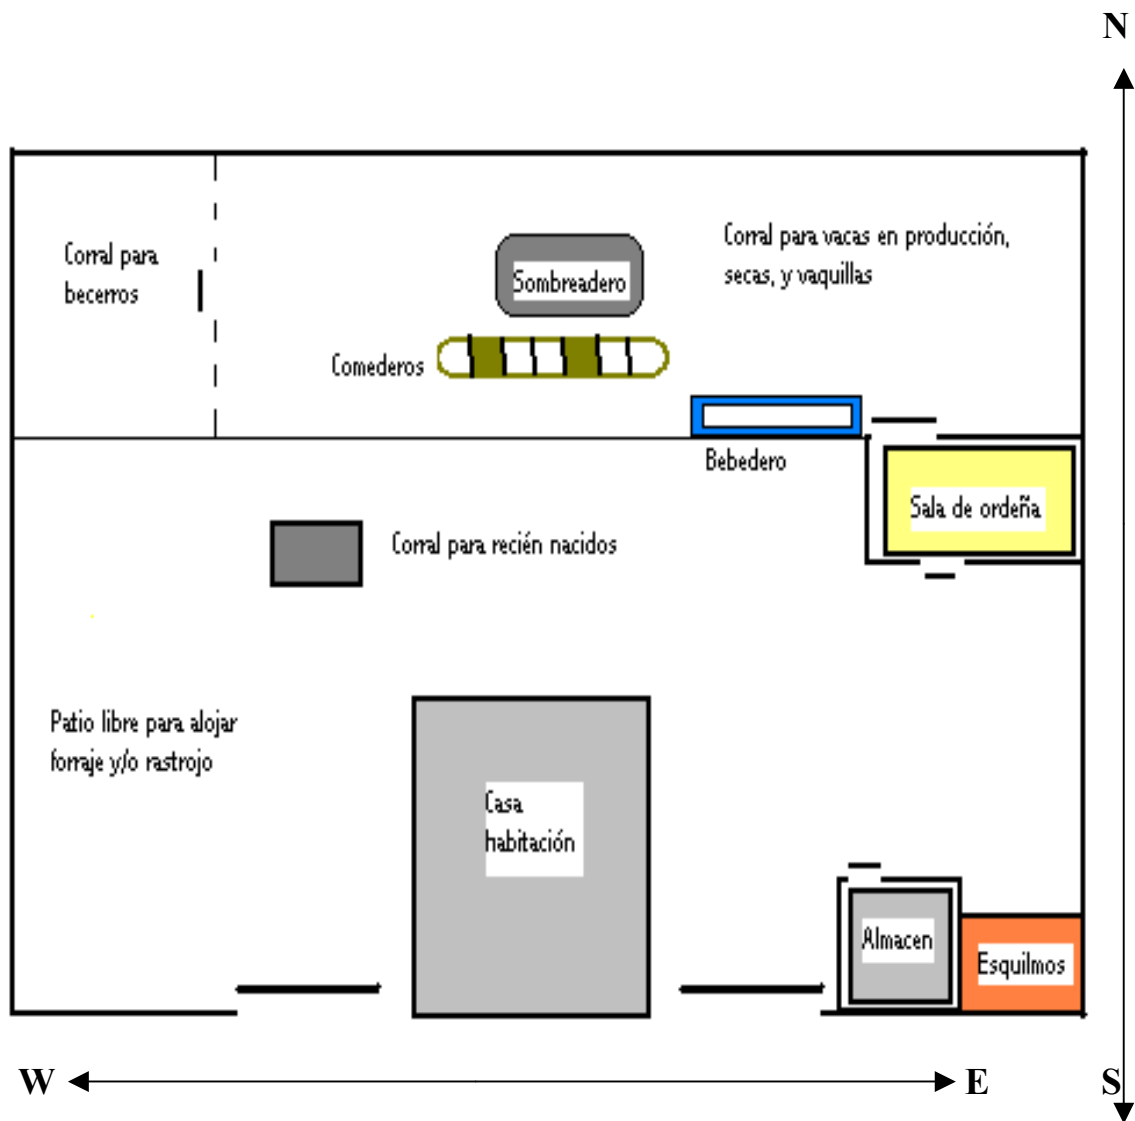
N

Corral para becerros

Sombreadero

Corral para vacas en producción, secas, y vaquillas

Comederos

Bebedero

Sala de ordeña

Corral para recién nacidos

Patio libre para alojar forraje y/o rastrojo

Casa habitación

Almacen

Esquilmos

W

E

S